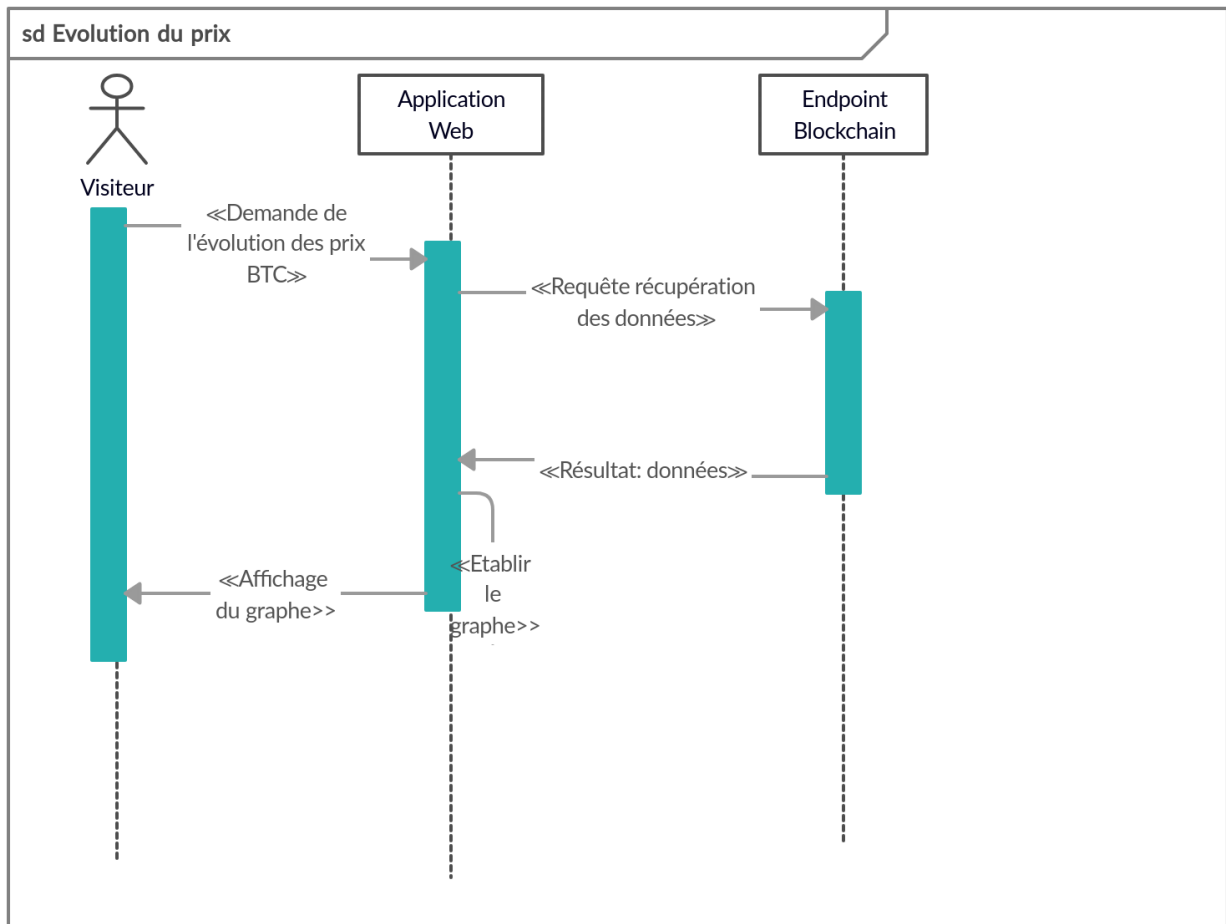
sd Evolution du prix

Visiteur

Application Web

Endpoint Blockchain

≪Demande de l'évolution des prix BTC≫

≪Requête récupération des données≫

≪Résultat: données≫

≪Etablir le graphe>>

≪Affichage du graphe>>